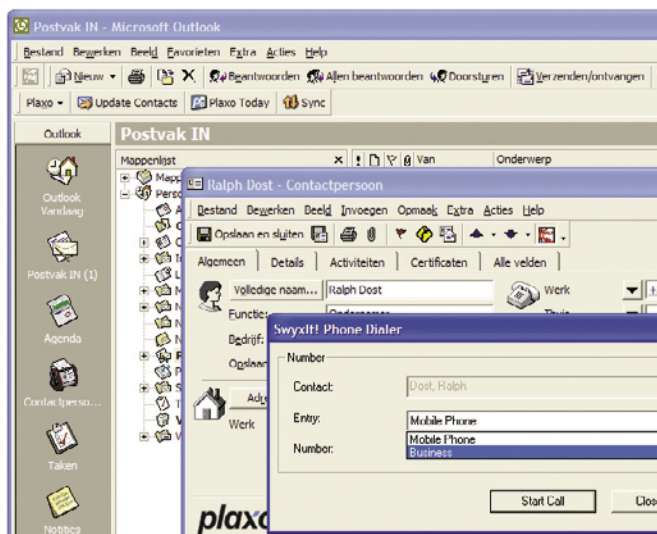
Postvak IN - Microsoft Outlook

Bestand Bewerken Beeld Favorieten Extra Acties Help

Nieuw Beantwoorden Allen beantwoorden Doorsturen Verzenden/ontvangen

Plaxo Update Contacts Plaxo Today Sync

Outlook

Outlook Vandaag

Postvak IN (1)

Agenda

Contactperso...

Taken

Notities

Postvak IN

Mappenlijst

Van Onderwerp

Ralph Dost - Contactpersoon

Bestand Bewerken Beeld Invoegen Opmaak Extra Acties Help

Opslaan en sluiten

Algemeen Details Activiteiten Certificaten Alle velden

Volledige naam... Ralph Dost

Functie:

Bedrijf:

Opslaan

Werk

Thuis

Werk

plaxo

Swyxit! Phone Dialer

Number

Contact: Dost, Ralph

Entry: Mobile Phone

Mobile Phone

Business

Number:

Start Call

Clos